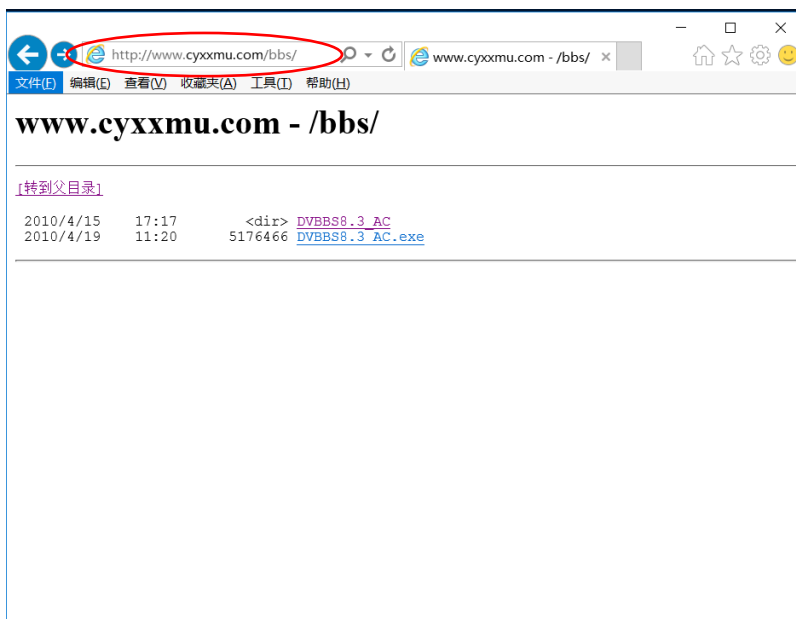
http://www.cyxxmu.com/bbs/

www.cyxxmu.com - /bbs/

文件(F) 编辑(E) 查看(V) 收藏夹(A) 工具(T) 帮助(H)

# www.cyxxmu.com - /bbs/

[转到父目录]

2010/4/15 17:17 <dir> DVBBS8.3_AC
2010/4/19 11:20 5176466 DVBBS8.3_AC.exe